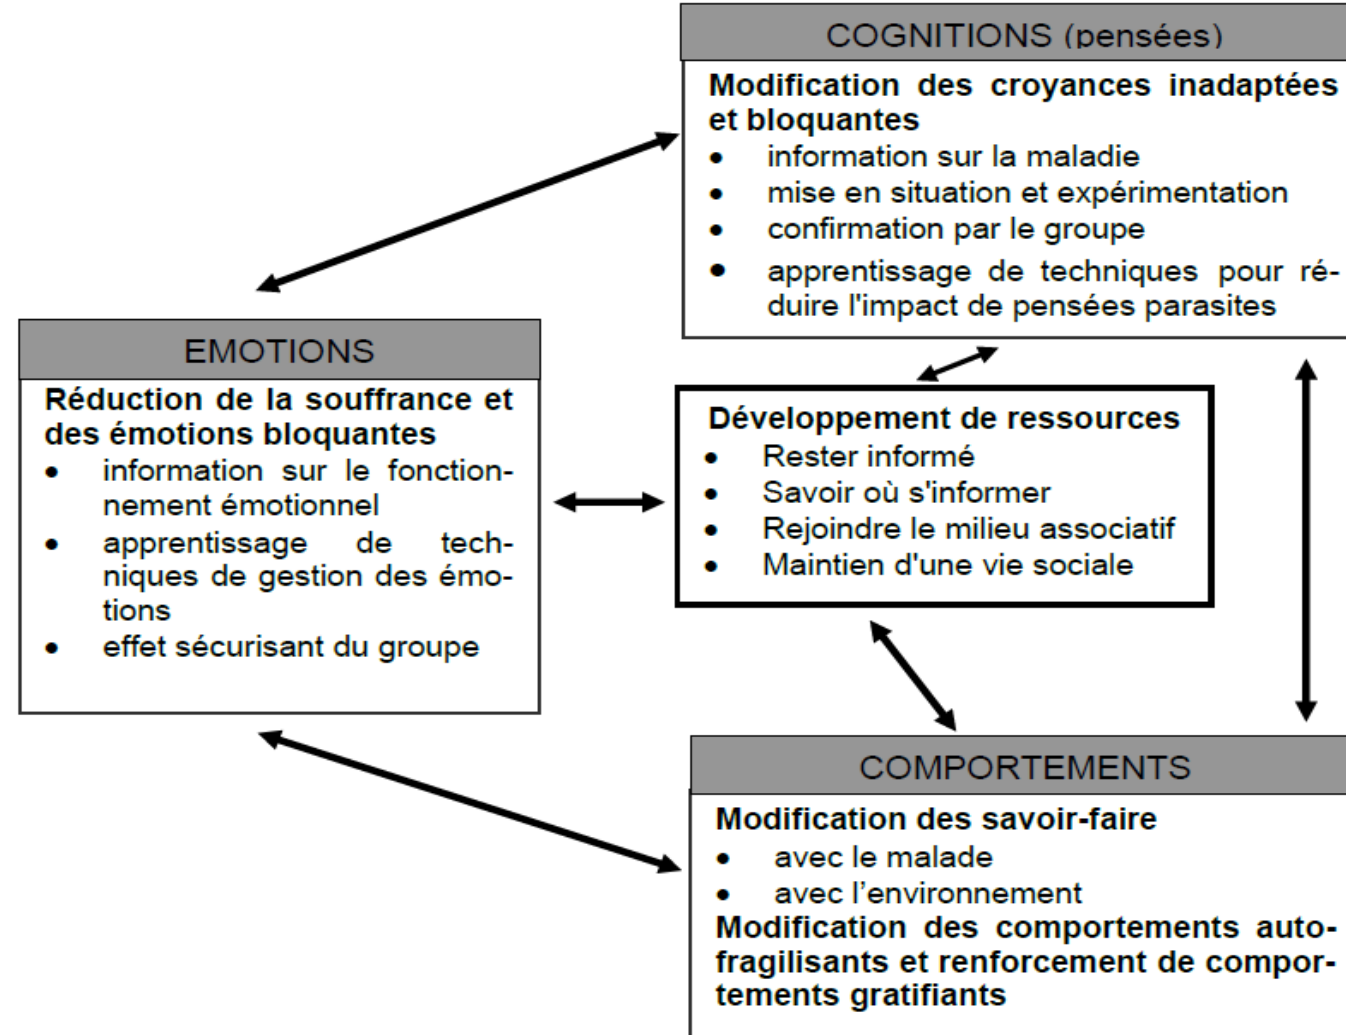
COGNITIONS (pensées)

Modification des croyances inadaptées et bloquantes
• information sur la maladie
• mise en situation et expérimentation
• confirmation par le groupe
• apprentissage de techniques pour réduire l'impact de pensées parasites

EMOTIONS

Réduction de la souffrance et des émotions bloquantes
• information sur le fonctionnement émotionnel
• apprentissage de techniques de gestion des émotions
• effet sécurisant du groupe

Développement de ressources
• Rester informé
• Savoir où s'informer
• Rejoindre le milieu associatif
• Maintien d'une vie sociale

COMPORTEMENTS

Modification des savoir-faire
• avec le malade
• avec l'environnement
Modification des comportements auto-fragilisants et renforcement de comportements gratifiants